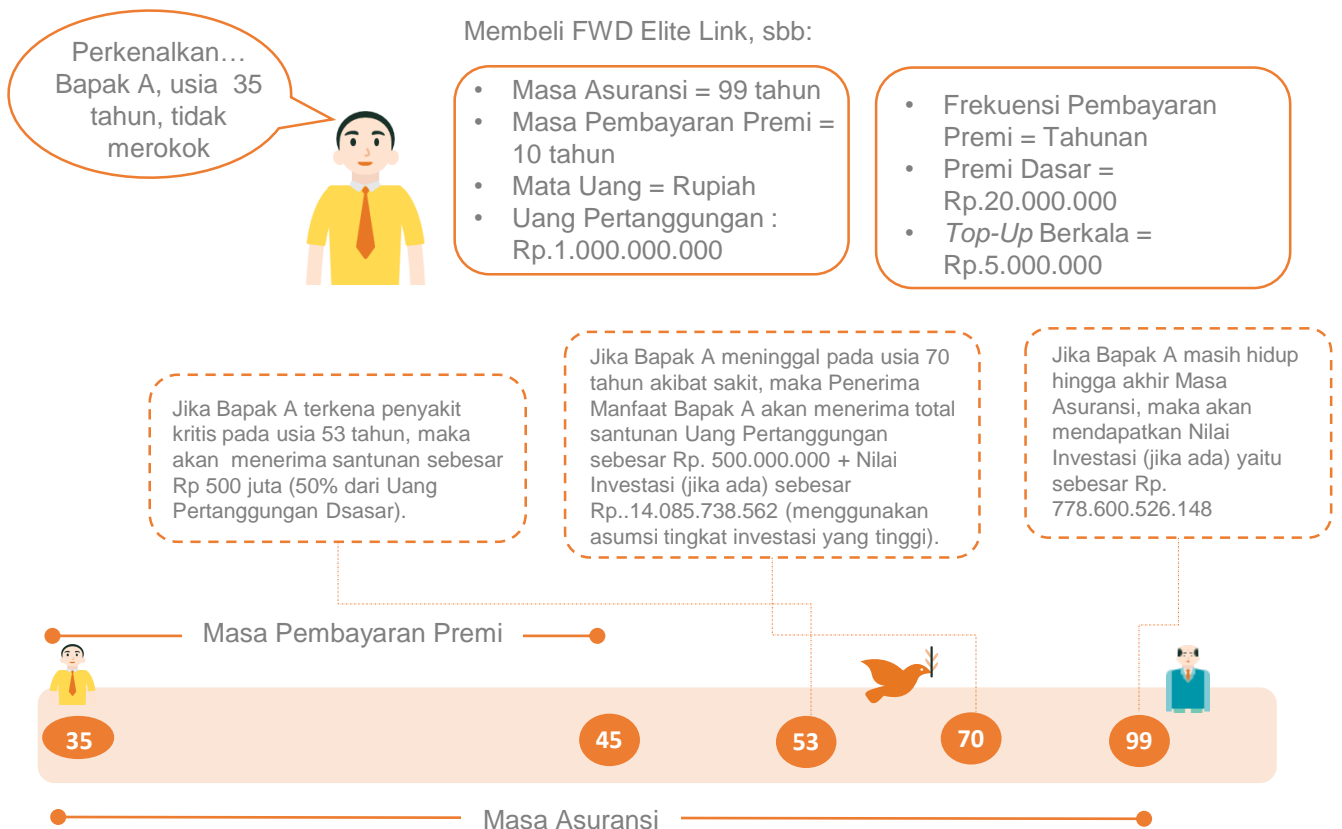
Perkenalkan… Bapak A, usia 35 tahun, tidak merokok

Membeli FWD Elite Link, sbb:

- Masa Asuransi = 99 tahun
- Masa Pembayaran Premi = 10 tahun
- Mata Uang = Rupiah
- Uang Pertanggungan : Rp.1.000.000.000

- Frekuensi Pembayaran Premi = Tahunan
- Premi Dasar = Rp.20.000.000
- *Top-Up* Berkala = Rp.5.000.000

Jika Bapak A terkena penyakit kritis pada usia 53 tahun, maka akan menerima santunan sebesar Rp 500 juta (50% dari Uang Pertanggungan Dsasar).

Jika Bapak A meninggal pada usia 70 tahun akibat sakit, maka Penerima Manfaat Bapak A akan menerima total santunan Uang Pertanggungan sebesar Rp. 500.000.000 + Nilai Investasi (jika ada) sebesar Rp..14.085.738.562 (menggunakan asumsi tingkat investasi yang tinggi).

Jika Bapak A masih hidup hingga akhir Masa Asuransi, maka akan mendapatkan Nilai Investasi (jika ada) yaitu sebesar Rp. 778.600.526.148

Masa Pembayaran Premi

35

45

53

70

99

Masa Asuransi